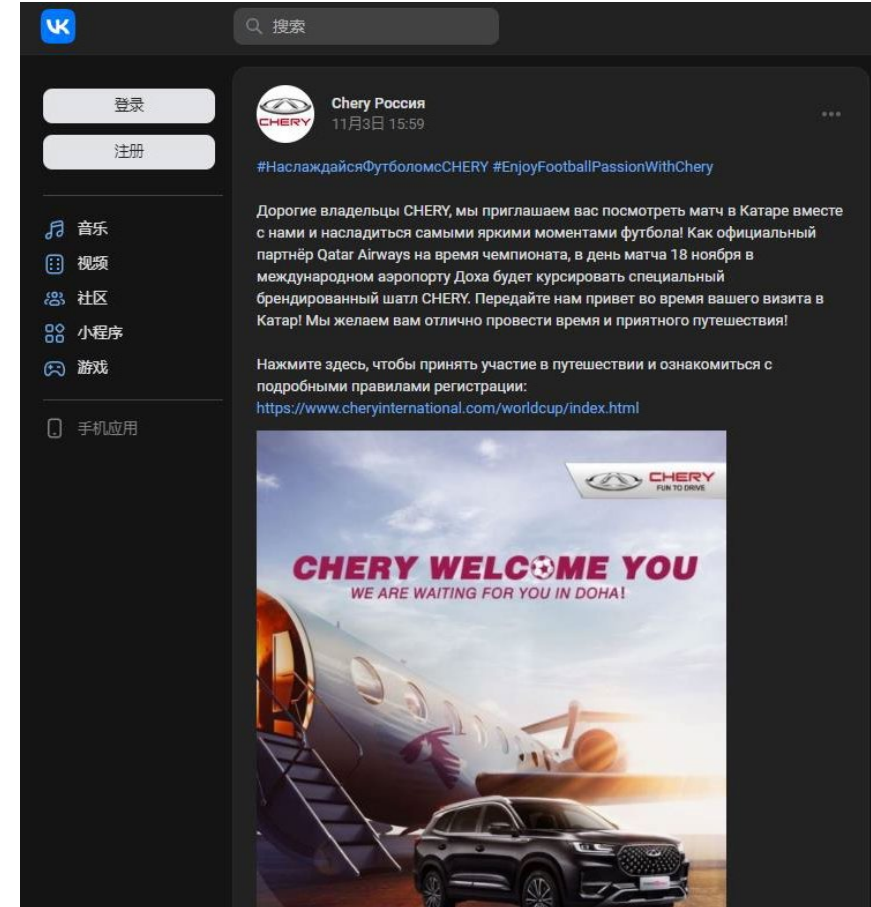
VK

搜索

登录

注册

音乐
视频
社区
小程序
游戏

手机应用

CHERY

Chery Россия
11月3日 15:59

#НаслаждайсяФутболомсCHERY #EnjoyFootballPassionWithChery

Дорогие владельцы CHERY, мы приглашаем вас посмотреть матч в Катаре вместе с нами и насладиться самыми яркими моментами футбола! Как официальный партнёр Qatar Airways на время чемпионата, в день матча 18 ноября в международном аэропорту Доха будет курсировать специальный брендированный шатл CHERY. Передайте нам привет во время вашего визита в Катар! Мы желаем вам отлично провести время и приятного путешествия!

Нажмите здесь, чтобы принять участие в путешествии и ознакомиться с подробными правилами регистрации:
https://www.cheryinternational.com/worldcup/index.html

CHERY
FUN TO DRIVE

CHERY WELCOME YOU
WE ARE WAITING FOR YOU IN DOHA!